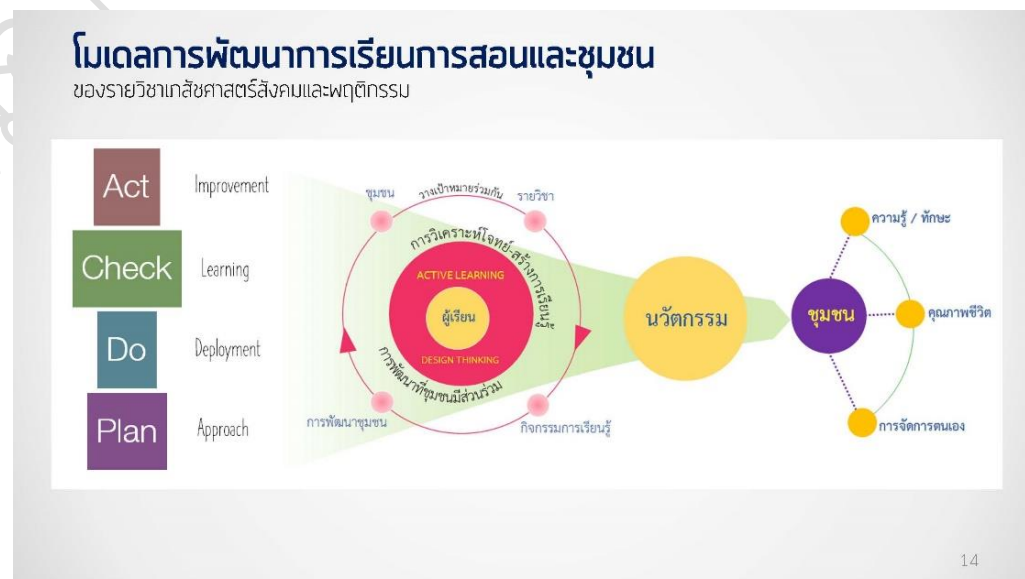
โมเดลการพัฒนาการเรียนการสอนและชุมชน
ของรายวิชาเภสัชศาสตร์สังคมและพฤติกรรม

Act
Improvement
Check
Learning
Do
Deployment
Plan
Approach

ชุมชน
วางเป้าหมายร่วมกัน
รายวิชา
การวิเคราะห์โจทย์-สร้างการเรียนรู้
ACTIVE LEARNING
ผู้เรียน
DESIGN THINKING
การพัฒนาที่ชุมชนมีส่วนร่วม
การพัฒนาชุมชน
กิจกรรมการเรียนรู้
นวัตกรรม
ชุมชน
ความรู้ / ทักษะ
คุณภาพชีวิต
การจัดการตนเอง

14